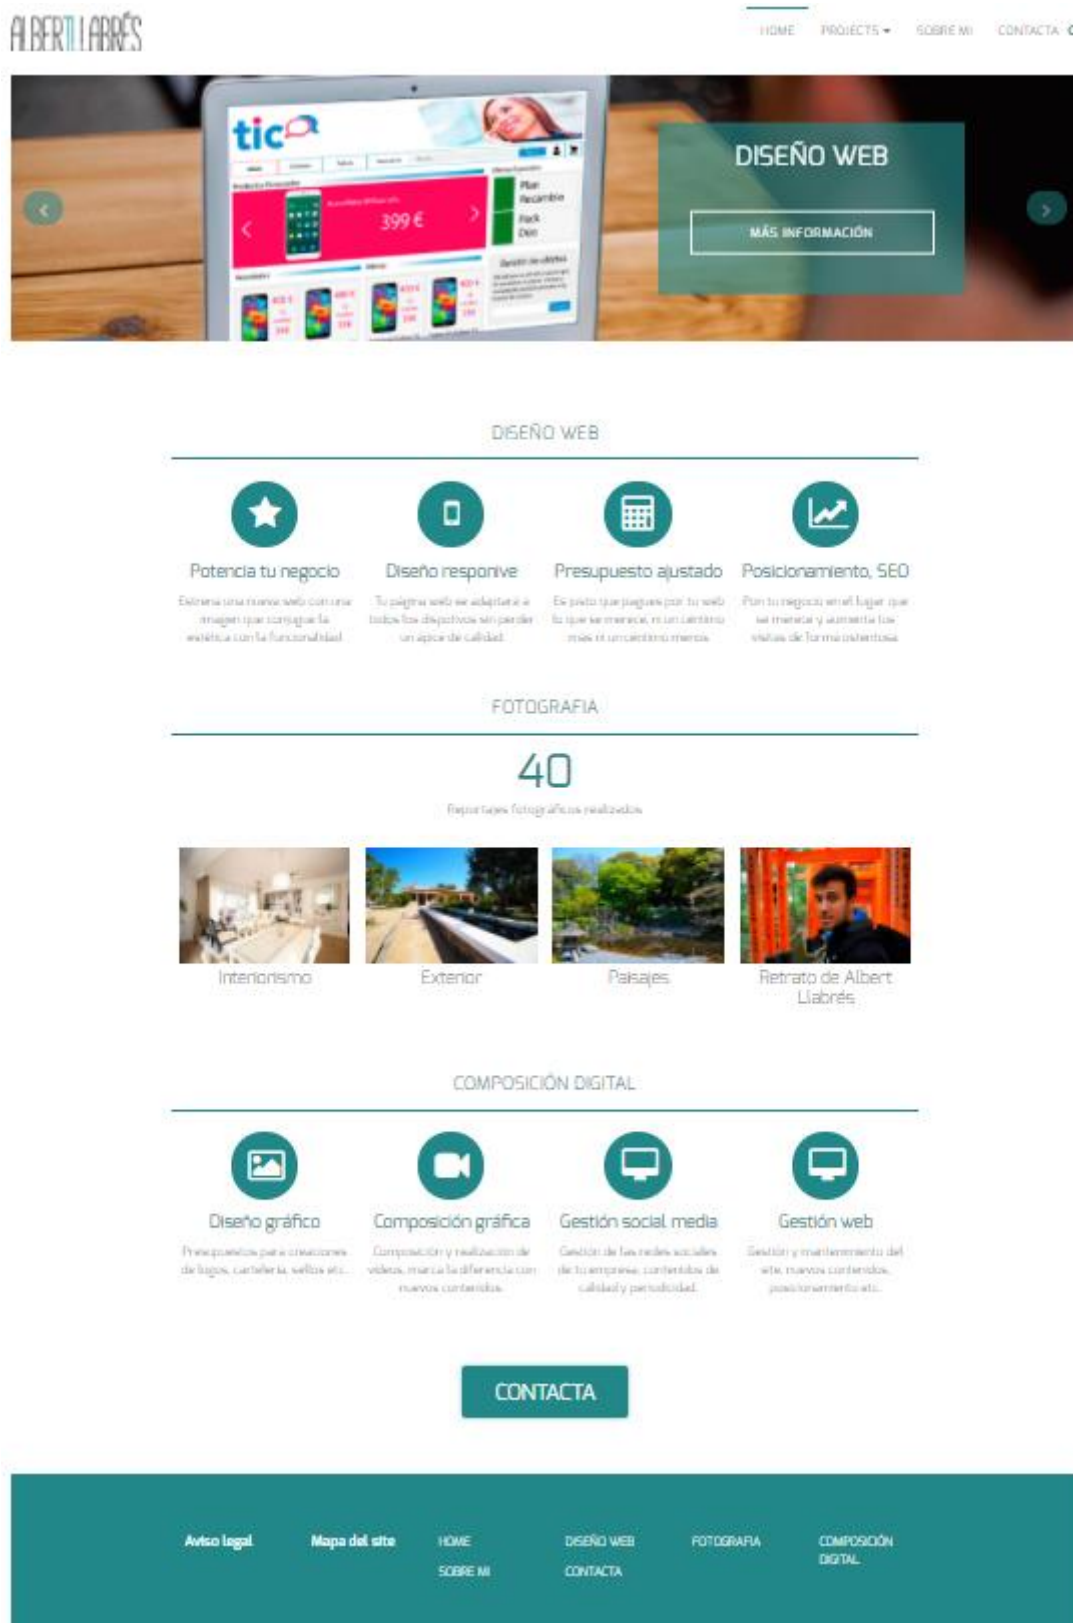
ALBERTLLABRÉS

HOME PROJECTS ▾ SOBRE MI CONTACTA

tic

399 €

DISEÑO WEB

MÁS INFORMACIÓN

DISEÑO WEB

Potencia tu negocio

Estrena una nueva web con una imagen que conjugue la estética con la funcionalidad

Diseño responive

Tu página web se adaptará a todos los dispositivos sin perder un ápice de calidad

Presupuesto ajustado

Es justo que pagues por tu web lo que se merece, ni un céntimo más ni un céntimo menos

Posicionamiento, SEO

Pon tu negocio en el lugar que se merece y aumenta las visitas de forma ostentosa

FOTOGRAFIA

40

Reportajes fotográficos realizados

Interiorismo

Exterior

Paisajes

Retrato de Albert Llabrés

COMPOSICIÓN DIGITAL

Diseño gráfico

Presupuestos para creaciones de logos, cartelería, sellos etc...

Composición gráfica

Composición y realización de videos, marca la diferencia con nuevos contenidos

Gestión social media

Gestión de las redes sociales de tu empresa, contenidos de calidad y periodicidad

Gestión web

Gestión y mantenimiento del site, nuevos contenidos, posicionamiento etc...

CONTACTA

Aviso legal

Mapa del site

HOME

SOBRE MI

DISEÑO WEB

CONTACTA

FOTOGRAFIA

COMPOSICIÓN DIGITAL